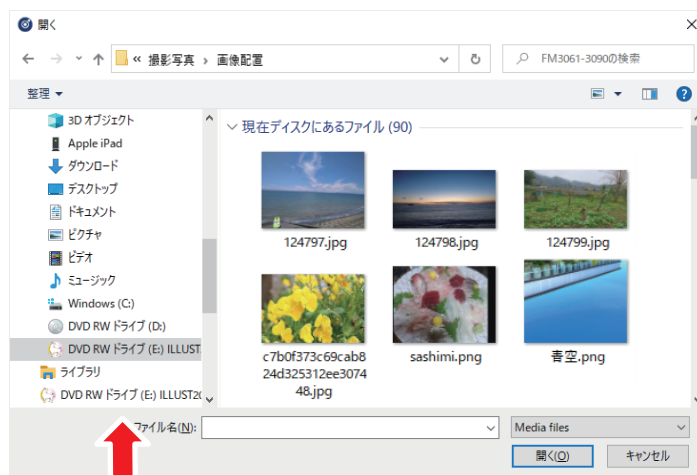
開く

« 撮影写真 › 画像配置

FM3061-3090の検索

整理 ▾

3D オブジェクト
Apple iPad
ダウンロード
デスクトップ
ドキュメント
ピクチャ
ビデオ
ミュージック
Windows (C:)
DVD RW ドライブ (D:)
DVD RW ドライブ (E:) ILLUST
ライブラリ
DVD RW ドライブ (E:) ILLUST2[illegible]

現在ディスクにあるファイル (90)

124797.jpg
124798.jpg
124799.jpg
c7b0f373c69cab824d325312ee307448.jpg
sashimi.png
青空.png

ファイル名(N):
Media files
開く(O)
キャンセル